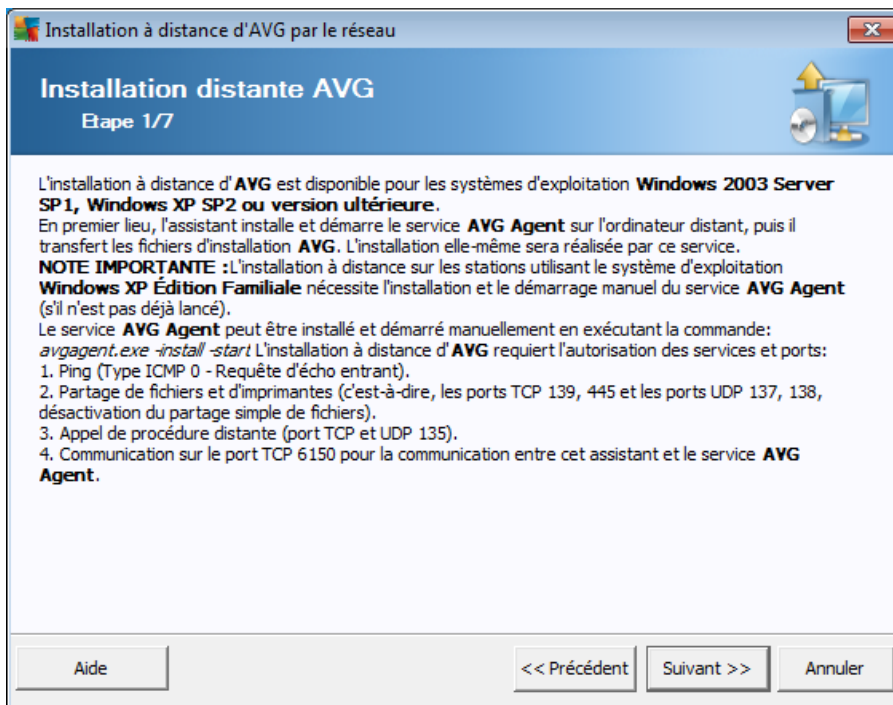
Installation à distance d'AVG par le réseau

Installation distante AVG
Etape 1/7

L'installation à distance d'AVG est disponible pour les systèmes d'exploitation Windows 2003 Server SP1, Windows XP SP2 ou version ultérieure.
En premier lieu, l'assistant installe et démarre le service AVG Agent sur l'ordinateur distant, puis il transfert les fichiers d'installation AVG. L'installation elle-même sera réalisée par ce service.
NOTE IMPORTANTE :L'installation à distance sur les stations utilisant le système d'exploitation Windows XP Édition Familiale nécessite l'installation et le démarrage manuel du service AVG Agent (s'il n'est pas déjà lancé).
Le service AVG Agent peut être installé et démarré manuellement en exécutant la commande: avgagent.exe -install -start L'installation à distance d'AVG requiert l'autorisation des services et ports:
1. Ping (Type ICMP 0 - Requête d'écho entrant).
2. Partage de fichiers et d'imprimantes (c'est-à-dire, les ports TCP 139, 445 et les ports UDP 137, 138, désactivation du partage simple de fichiers).
3. Appel de procédure distante (port TCP et UDP 135).
4. Communication sur le port TCP 6150 pour la communication entre cet assistant et le service AVG Agent.

Aide
<< Précédent
Suivant >>
Annuler